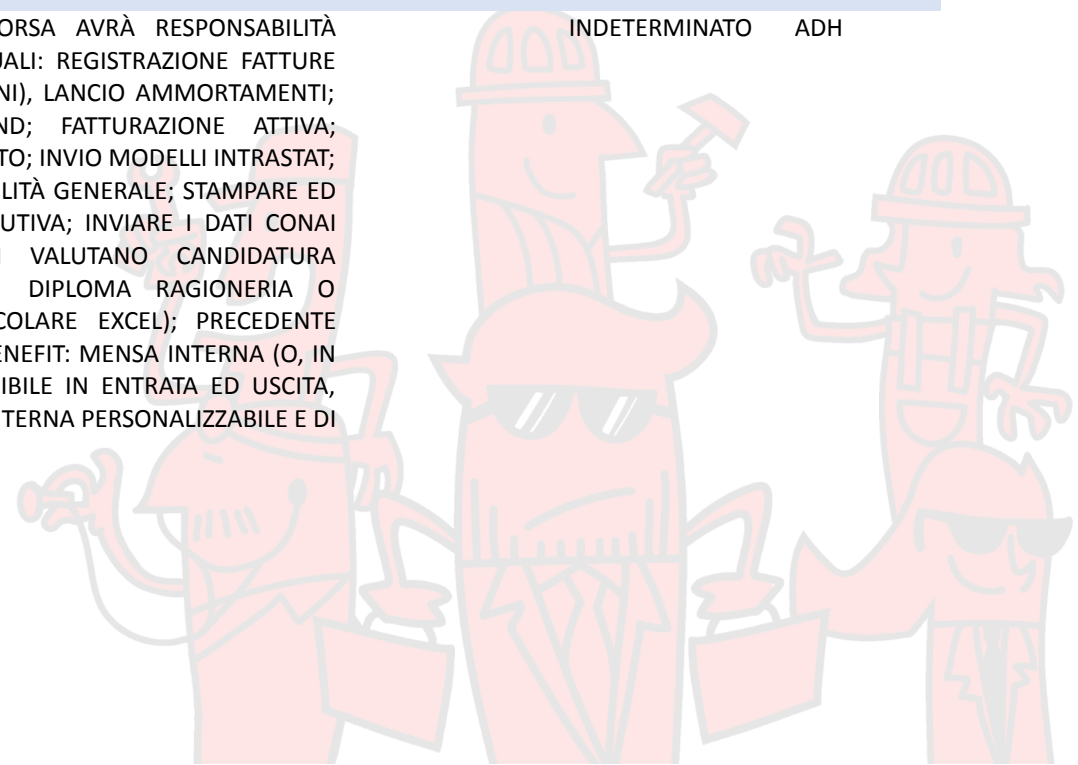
ORSA AVRÀ RESPONSABILITÀ UALI: REGISTRAZIONE FATTURE NI), LANCIO AMMORTAMENTI; ND; FATTURAZIONE ATTIVA; TO; INVIO MODELLI INTRASTAT; LITÀ GENERALE; STAMPARE ED UTIVA; INVIARE I DATI CONAI VALUTANO CANDIDATURA DIPLOMA RAGIONERIA O COLARE EXCEL); PRECEDENTE ENEFIT: MENSA INTERNA (O, IN IBILE IN ENTRATA ED USCITA, TERNA PERSONALIZZABILE E DI

INDETERMINATO ADH